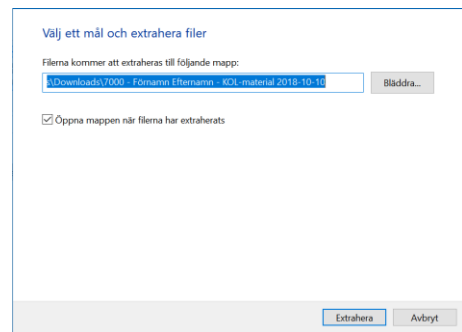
Välj ett mål och extrahera filer

Filerna kommer att extraheras till följande mapp:

s\Downloads\7000 - Förnamn Efternamn - KOL-material 2018-10-10

Bläddra...

Öppna mappen när filerna har extraherats

Extrahera

Avbryt